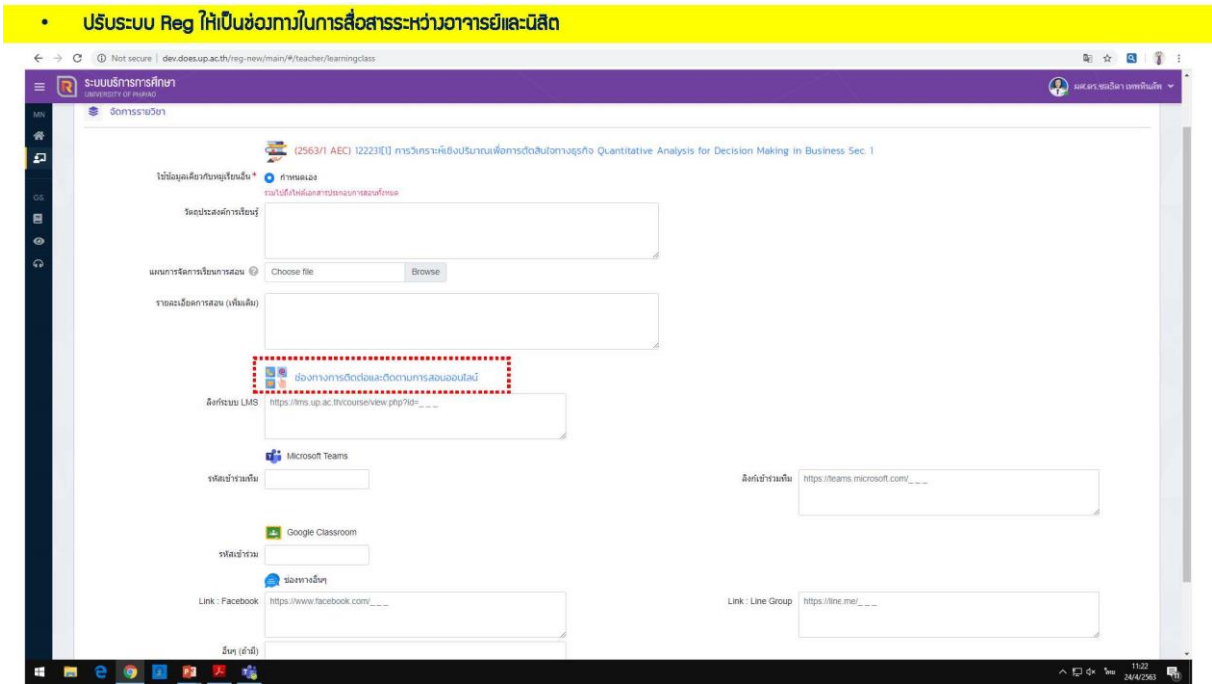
• ปรับระบบ Reg ให้เป็นช่องทางในการสื่อสารระหว่างอาจารย์และนิสิต

Not secure | dev.does.up.ac.th/reg-new/main/#/teacher/learningclass

ระบบบริการการศึกษา
UNIVERSITY OF PHAYAO

ผศ.ดร.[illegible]

MN

GS

จัดการรายวิชา

(2563/1 AEC) 122231[1] การวิเคราะห์เชิงปริมาณเพื่อการตัดสินใจทางธุรกิจ Quantitative Analysis for Decision Making in Business Sec. 1

ใช้ข้อมูลเดียวกับหมู่เรียนอื่น * กำหนดเอง

รวมไปถึงไฟล์เอกสารประกอบการสอนทั้งหมด

วัตถุประสงค์การเรียนรู้

แผนการจัดการเรียนการสอน Choose file Browse

รายละเอียดการสอน (เพิ่มเติม)

ช่องทางการติดต่อและติดตามการสอนออนไลน์

ลิงก์ระบบ LMS https://lms.up.ac.th/course/view.php?id=___

Microsoft Teams

รหัสเข้าร่วมทีม

ลิงก์เข้าร่วมทีม https://teams.microsoft.com/___

Google Classroom

รหัสเข้าร่วม

ช่องทางอื่นๆ

Link : Facebook https://www.facebook.com/___

Link : Line Group https://line.me/___

อื่นๆ (ถ้ามี)

11:22
24/4/2563